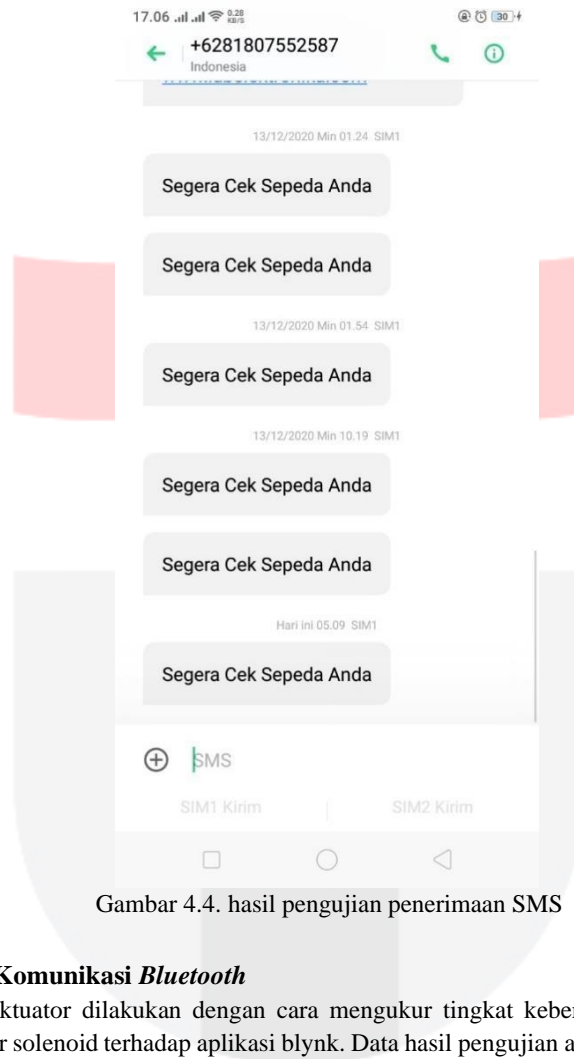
17.06 0.28 KB/S 30

+6281807552587
Indonesia

13/12/2020 Min 01.24 SIM1

Segera Cek Sepeda Anda

Segera Cek Sepeda Anda

13/12/2020 Min 01.54 SIM1

Segera Cek Sepeda Anda

13/12/2020 Min 10.19 SIM1

Segera Cek Sepeda Anda

Segera Cek Sepeda Anda

Hari ini 05.09 SIM1

Segera Cek Sepeda Anda

SMS

SIM1 Kirim

SIM2 Kirim

Gambar 4.4. hasil pengujian penerimaan SMS

Komunikasi *Bluetooth*

ktuator dilakukan dengan cara mengukur tingkat kebe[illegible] r solenoid terhadap aplikasi blynk. Data hasil pengujian a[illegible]